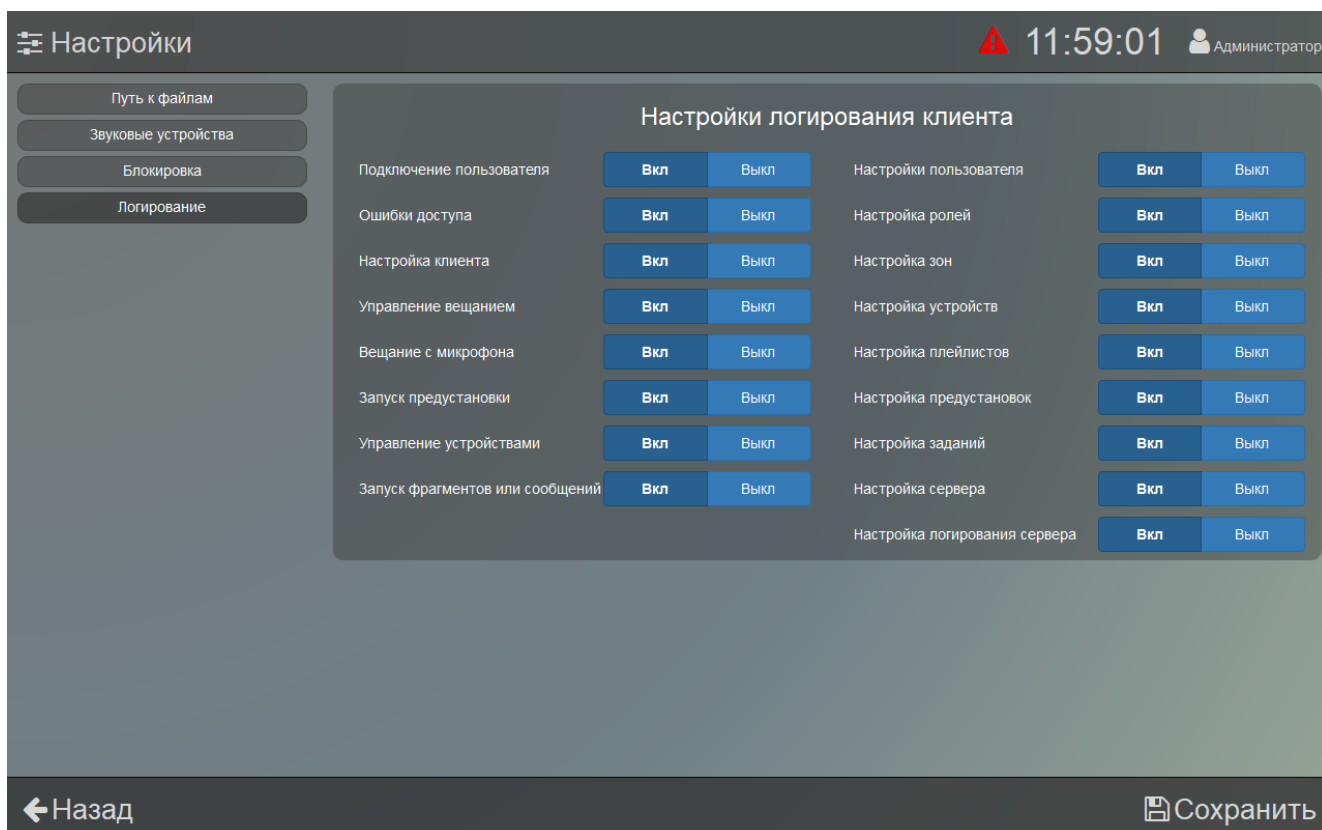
Настройки

11:59:01 Администратор

Путь к файлам
Звуковые устройства
Блокировка
Логирование

Настройки логирования клиента

Подключение пользователя Вкл Выкл
Ошибки доступа Вкл Выкл
Настройка клиента Вкл Выкл
Управление вещанием Вкл Выкл
Вещание с микрофона Вкл Выкл
Запуск предустановки Вкл Выкл
Управление устройствами Вкл Выкл
Запуск фрагментов или сообщений Вкл Выкл

Настройки пользователя Вкл Выкл
Настройка ролей Вкл Выкл
Настройка зон Вкл Выкл
Настройка устройств Вкл Выкл
Настройка плейлистов Вкл Выкл
Настройка предустановок Вкл Выкл
Настройка заданий Вкл Выкл
Настройка сервера Вкл Выкл
Настройка логирования сервера Вкл Выкл

Назад

Сохранить